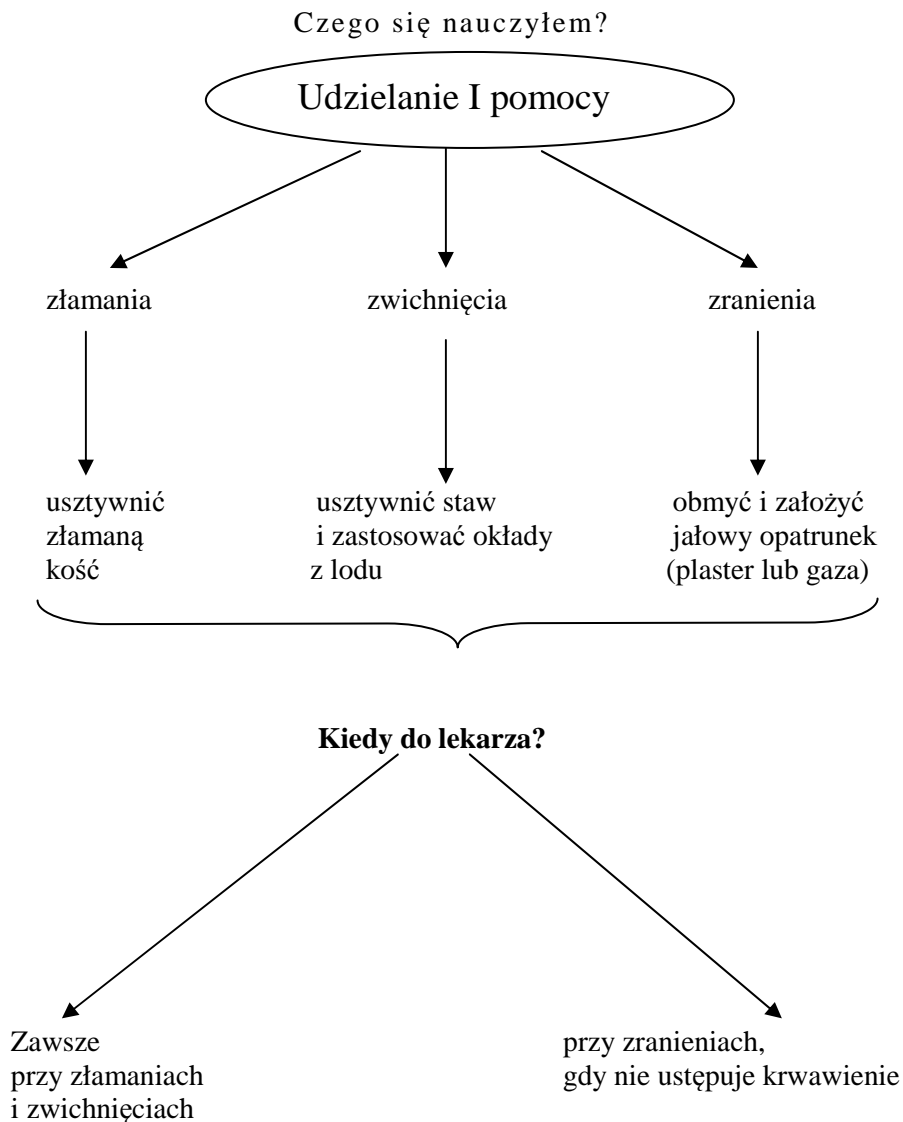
Czego się nauczyłem?

Udzielanie I pomocy

złamania

zwichnięcia

zranienia

usztywnić złamaną kość

usztywnić staw i zastosować okłady z lodu

obmyć i założyć jałowy opatrunek (plaster lub gaza)

**Kiedy do lekarza?**

Zawsze przy złamaniach i zwichnięciach

przy zranieniach, gdy nie ustępuje krwawienie